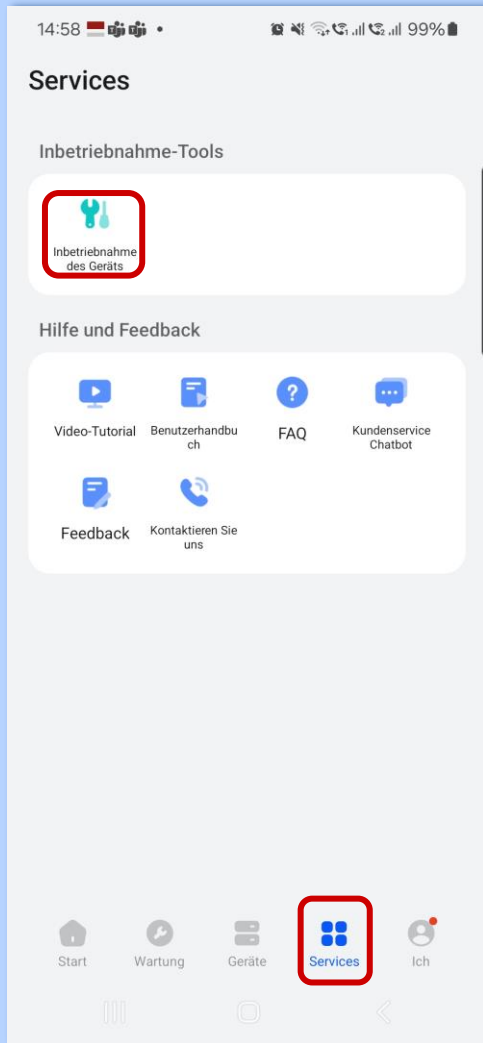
14:58 99%

Services

Inbetriebnahme-Tools

Inbetriebnahme des Geräts

Hilfe und Feedback

Video-Tutorial

Benutzerhandbuch

FAQ

Kundenservice Chatbot

Feedback

Kontaktieren Sie uns

Start

Wartung

Geräte

Services

Ich